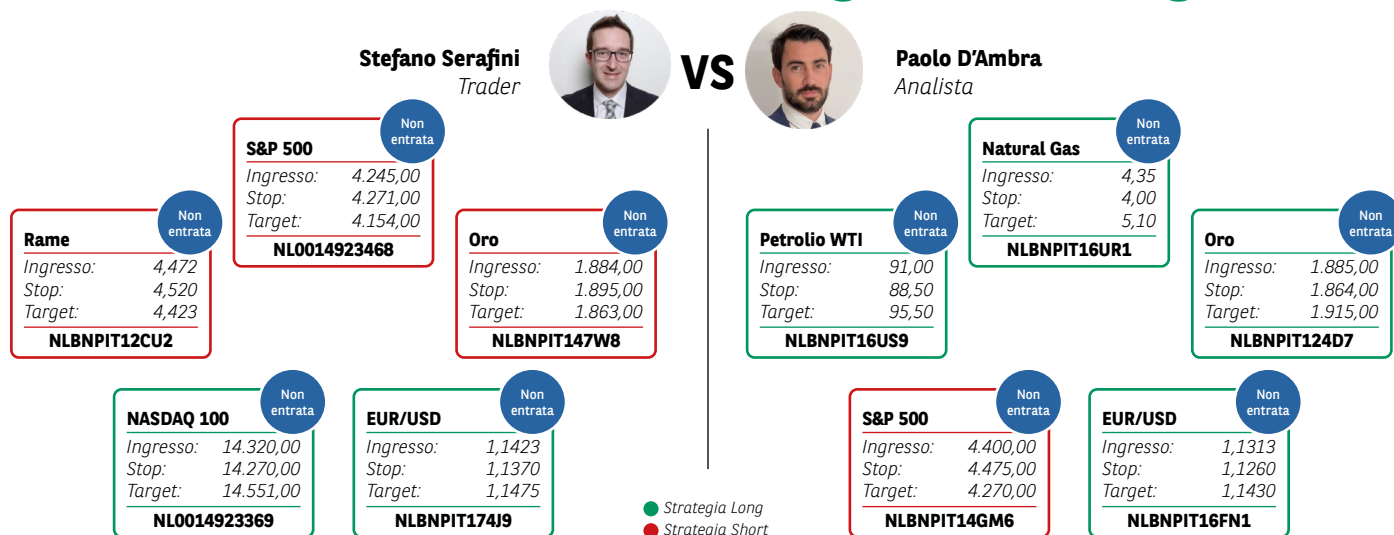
Stefano Serafini
Trader

VS

Paolo D'Ambra
Analista

S&P 500
Non entrata
Ingresso: 4.245,00
Stop: 4.271,00
Target: 4.154,00
NL0014923468

Rame
Non entrata
Ingresso: 4,472
Stop: 4,520
Target: 4,423
NLBNPIT12CU2

Oro
Non entrata
Ingresso: 1.884,00
Stop: 1.895,00
Target: 1.863,00
NLBNPIT147W8

NASDAQ 100
Non entrata
Ingresso: 14.320,00
Stop: 14.270,00
Target: 14.551,00
NL0014923369

EUR/USD
Non entrata
Ingresso: 1,1423
Stop: 1,1370
Target: 1,1475
NLBNPIT174J9

Natural Gas
Non entrata
Ingresso: 4,35
Stop: 4,00
Target: 5,10
NLBNPIT16UR1

Petrolio WTI
Non entrata
Ingresso: 91,00
Stop: 88,50
Target: 95,50
NLBNPIT16US9

Oro
Non entrata
Ingresso: 1.885,00
Stop: 1.864,00
Target: 1.915,00
NLBNPIT124D7

S&P 500
Non entrata
Ingresso: 4.400,00
Stop: 4.475,00
Target: 4.270,00
NLBNPIT14GM6

EUR/USD
Non entrata
Ingresso: 1,1313
Stop: 1,1260
Target: 1,1430
NLBNPIT16FN1

Strategia Long
Strategia Short